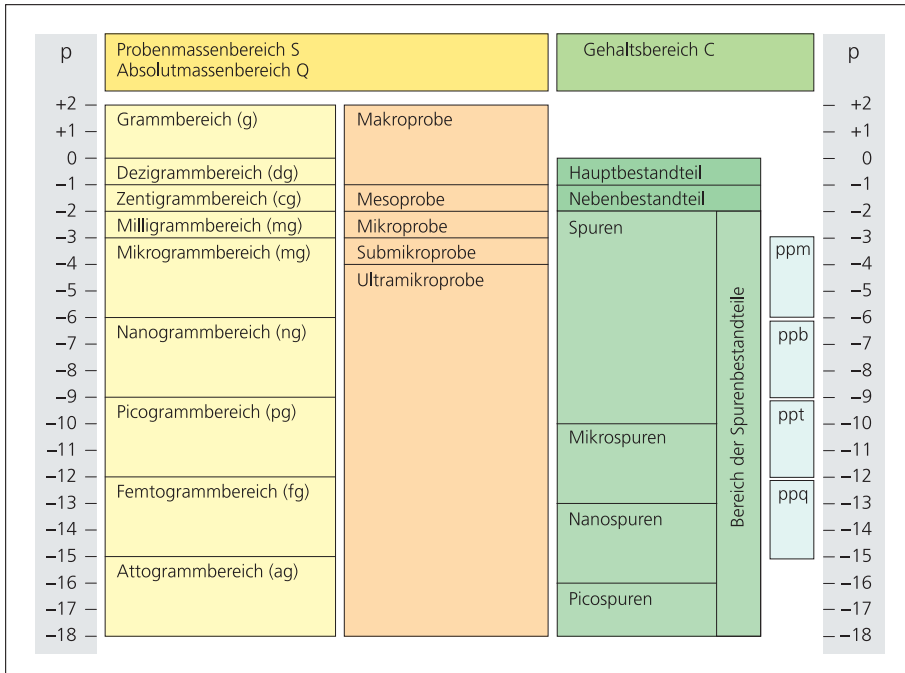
p

Probenmassenbereich S
Absolutmassenbereich Q

Gehaltsbereich C

p

| p | Probenmassenbereich | Probe |
|---|---|---|
| +2 | | |
| +1 | Grammbereich (g) | Makroprobe |
| 0 | | |
| −1 | Dezigrammbereich (dg) | |
| −2 | Zentigrammbereich (cg) | Mesoprobe |
| −3 | Milligrammbereich (mg) | Mikroprobe |
| −4 | Mikrogrammbereich (mg) | Submikroprobe |
| −5 | | Ultramikroprobe |
| −6 | | |
| −7 | Nanogrammbereich (ng) | |
| −8 | | |
| −9 | | |
| −10 | Picogrammbereich (pg) | |
| −11 | | |
| −12 | | |
| −13 | Femtogrammbereich (fg) | |
| −14 | | |
| −15 | | |
| −16 | Attogrammbereich (ag) | |
| −17 | | |
| −18 | | |

Hauptbestandteil
Nebenbestandteil
Spuren
Mikrospuren
Nanospuren
Picospuren
Bereich der Spurenbestandteile

ppm
ppb
ppt
ppq

+2
+1
0
−1
−2
−3
−4
−5
−6
−7
−8
−9
−10
−11
−12
−13
−14
−15
−16
−17
−18